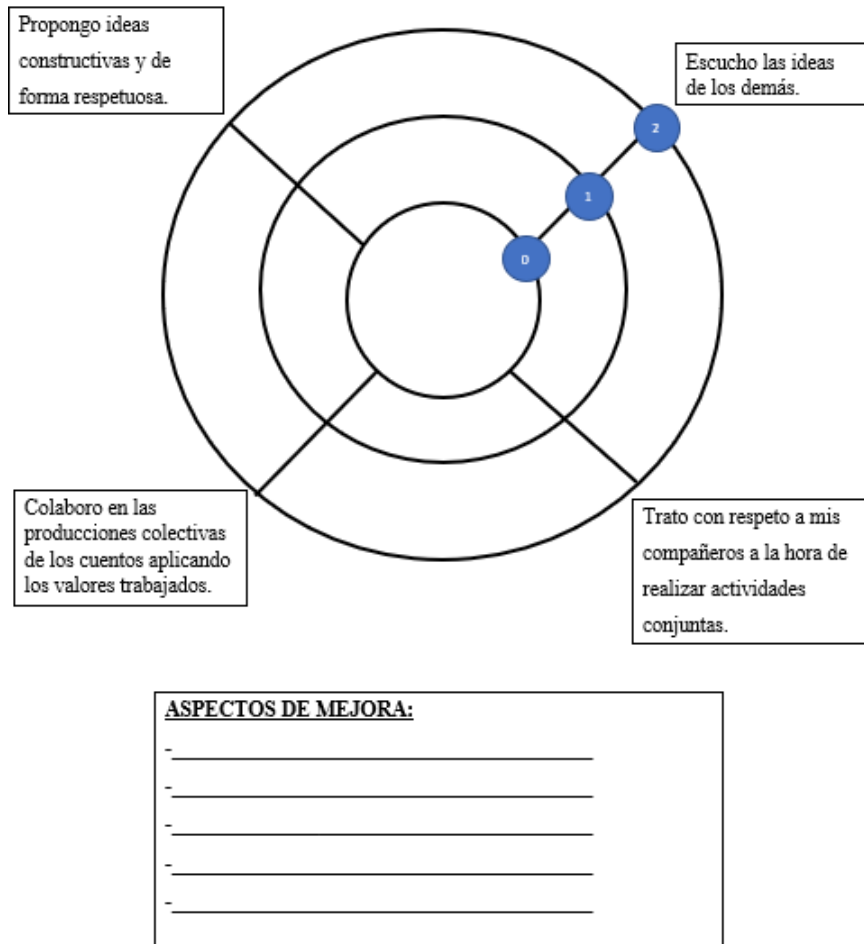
Propongo ideas constructivas y de forma respetuosa.

Escucho las ideas de los demás.

2

1

0

Colaboro en las producciones colectivas de los cuentos aplicando los valores trabajados.

Trato con respeto a mis compañeros a la hora de realizar actividades conjuntas.

ASPECTOS DE MEJORA:

-________________________________

-________________________________

-________________________________

-________________________________

-________________________________